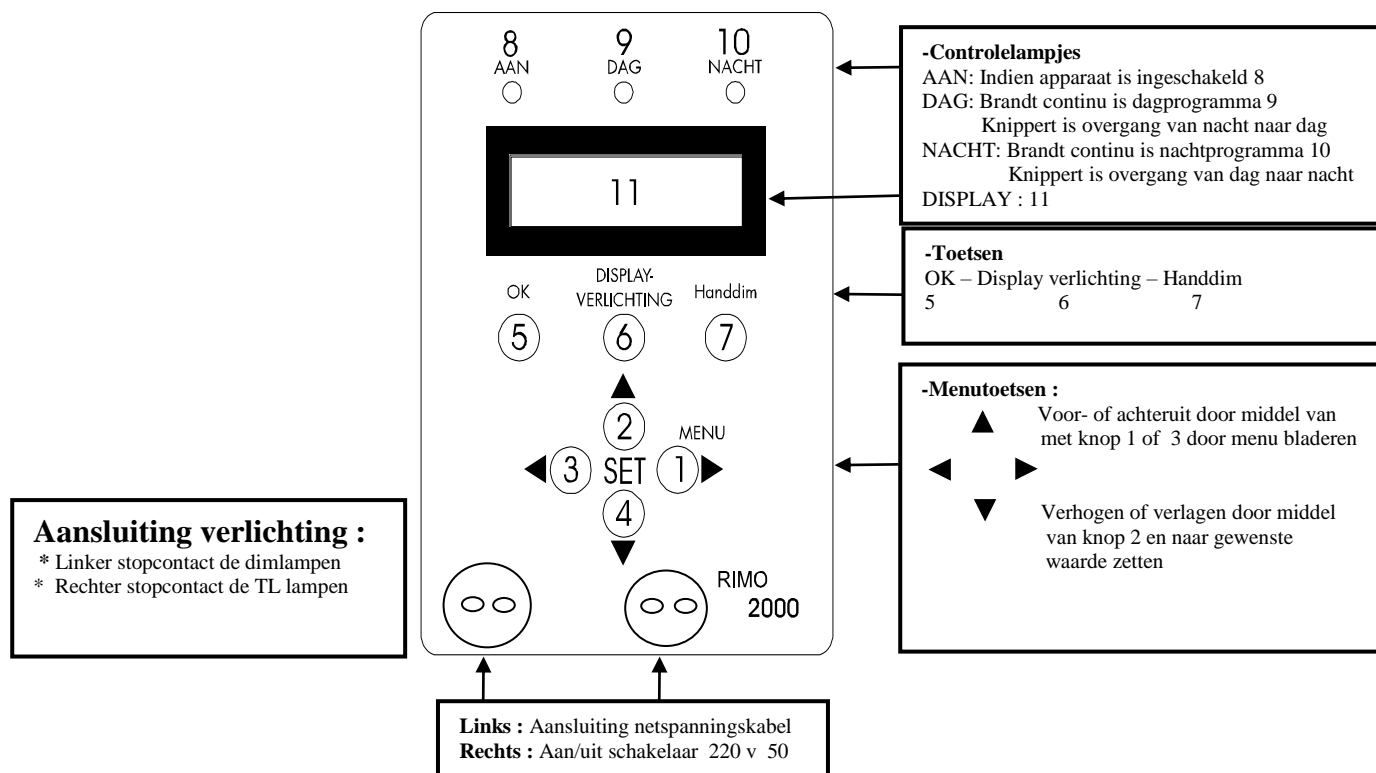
8
AAN

9
DAG

10
NACHT

11

OK

DISPLAY-
VERLICHTING

Handdim

5

6

7

▲
2

MENU

◀ 3 SET 1 ▶

4
▼

RIMO
2000

-Controlelampjes
AAN: Indien apparaat is ingeschakeld 8
DAG: Brandt continu is dagprogramma 9
Knippert is overgang van nacht naar dag
NACHT: Brandt continu is nachtprogramma 10
Knippert is overgang van dag naar nacht
DISPLAY : 11

-Toetsen
OK – Display verlichting – Handdim
5 6 7

-Menutoetsen :
▲ Voor- of achteruit door middel van met knop 1 of 3 door menu bladeren
◀ ▶
▼ Verhogen of verlagen door middel van knop 2 en naar gewenste waarde zetten

Aansluiting verlichting :
* Linker stopcontact de dimlampen
* Rechter stopcontact de TL lampen

Links : Aansluiting netspanningskabel
Rechts : Aan/uit schakelaar 220 v 50